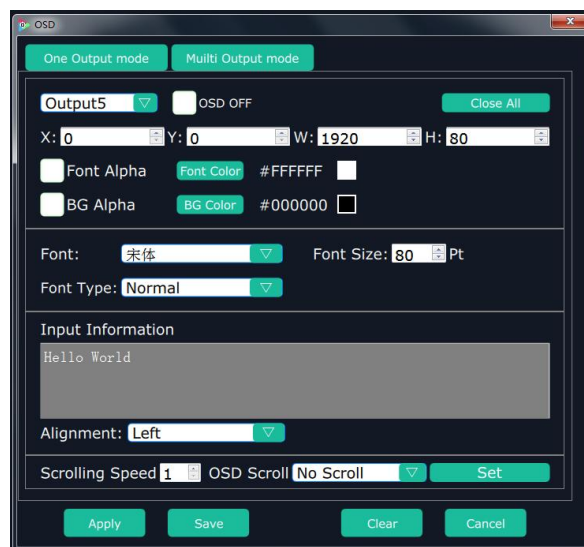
OSD

One Output mode
Muilti Output mode

Output5
OSD OFF
Close All

X: 0
Y: 0
W: 1920
H: 80

Font Alpha
Font Color
#FFFFFF

BG Alpha
BG Color
#000000

Font: 宋体
Font Size: 80 Pt

Font Type: Normal

Input Information

Hello World

Alignment: Left

Scrolling Speed 1
OSD Scroll No Scroll
Set

Apply
Save
Clear
Cancel